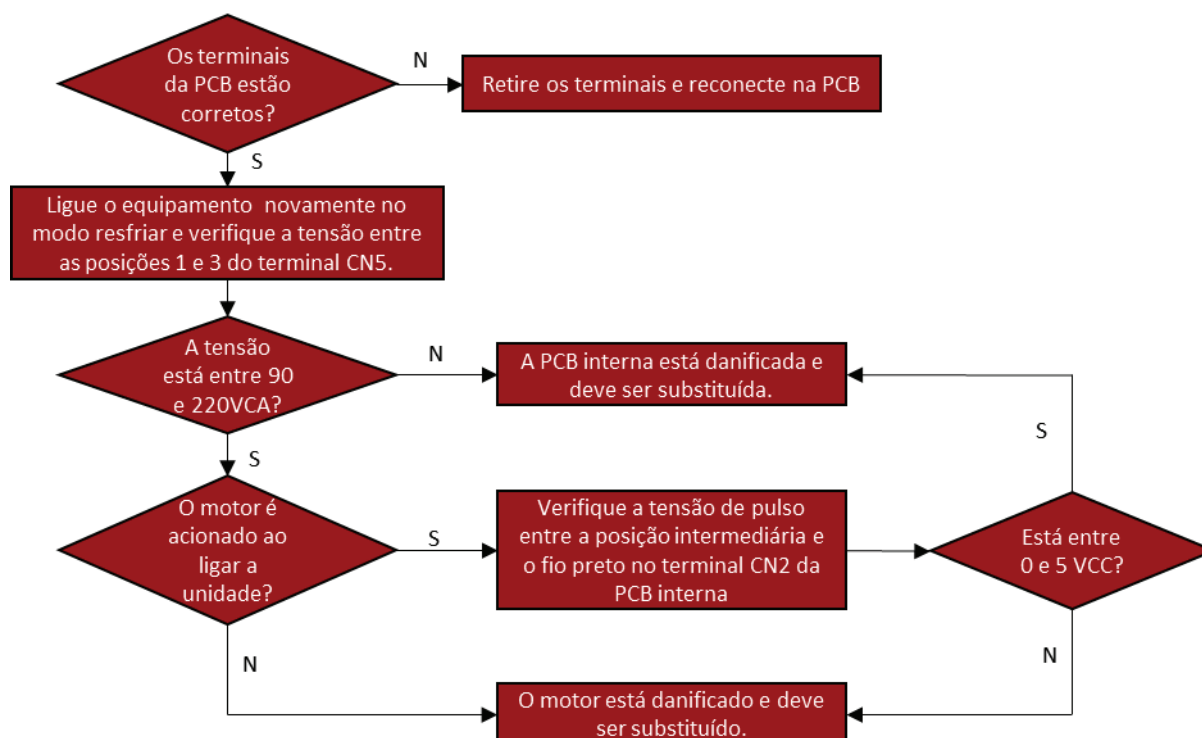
Os terminais da PCB estão corretos?

N

Retire os terminais e reconecte na PCB

S

Ligue o equipamento  novamente no modo resfriar e verifique a tensão entre as posições 1 e 3 do terminal CN5.

A tensão está entre 90 e 220VCA?

N

A PCB interna está danificada e deve ser substituída.

S

S

O motor é acionado ao ligar a unidade?

S

Verifique a tensão de pulso entre a posição intermediária e o fio preto no terminal CN2 da PCB interna

Está entre 0 e 5 VCC?

N

N

O motor está danificado e deve ser substituído.